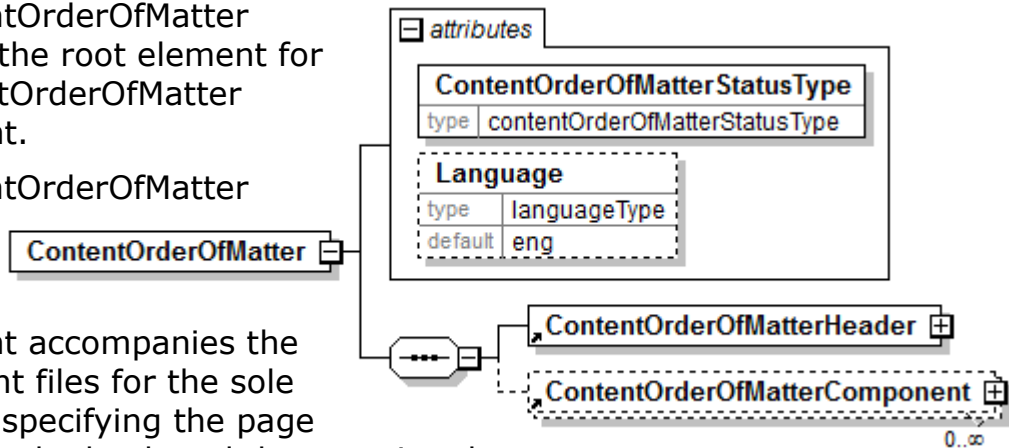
ntOrderOfMatter
the root element for
tOrderOfMatter
nt.

ntOrderOfMatter

attributes

ContentOrderOfMatterStatusType

| type | contentOrderOfMatterStatusType |
|---|---|

Language

| type | languageType |
|---|---|
| default | eng |

ContentOrderOfMatter

ContentOrderOfMatterHeader

ContentOrderOfMatterComponent

0..∞

nt accompanies the
nt files for the sole
specifying the page